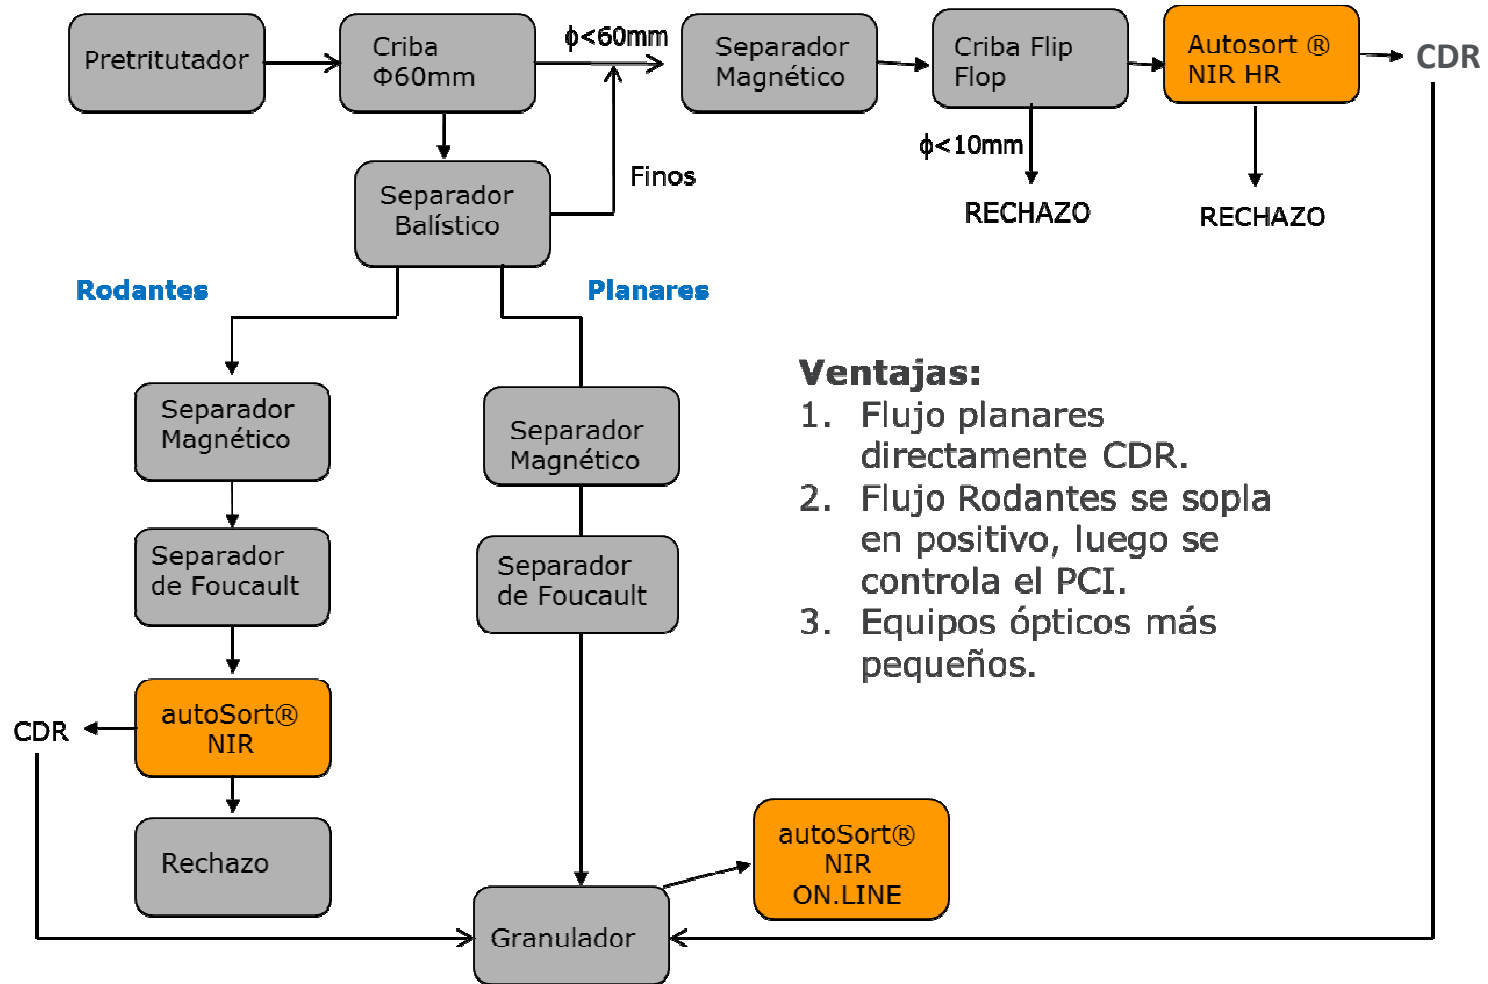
Pretritutador

Criba Φ60mm

ϕ<60mm

Separador Magnético

Criba Flip Flop

Autosort ® NIR HR

CDR

ϕ<10mm

RECHAZO

RECHAZO

Separador Balístico

Finos

Rodantes

Planares

Separador Magnético

Separador Magnético

Separador de Foucault

Separador de Foucault

autoSort® NIR

CDR

Rechazo

Ventajas:
1. Flujo planares directamente CDR.
2. Flujo Rodantes se sopla en positivo, luego se controla el PCI.
3. Equipos ópticos más pequeños.

autoSort® NIR ON.LINE

Granulador